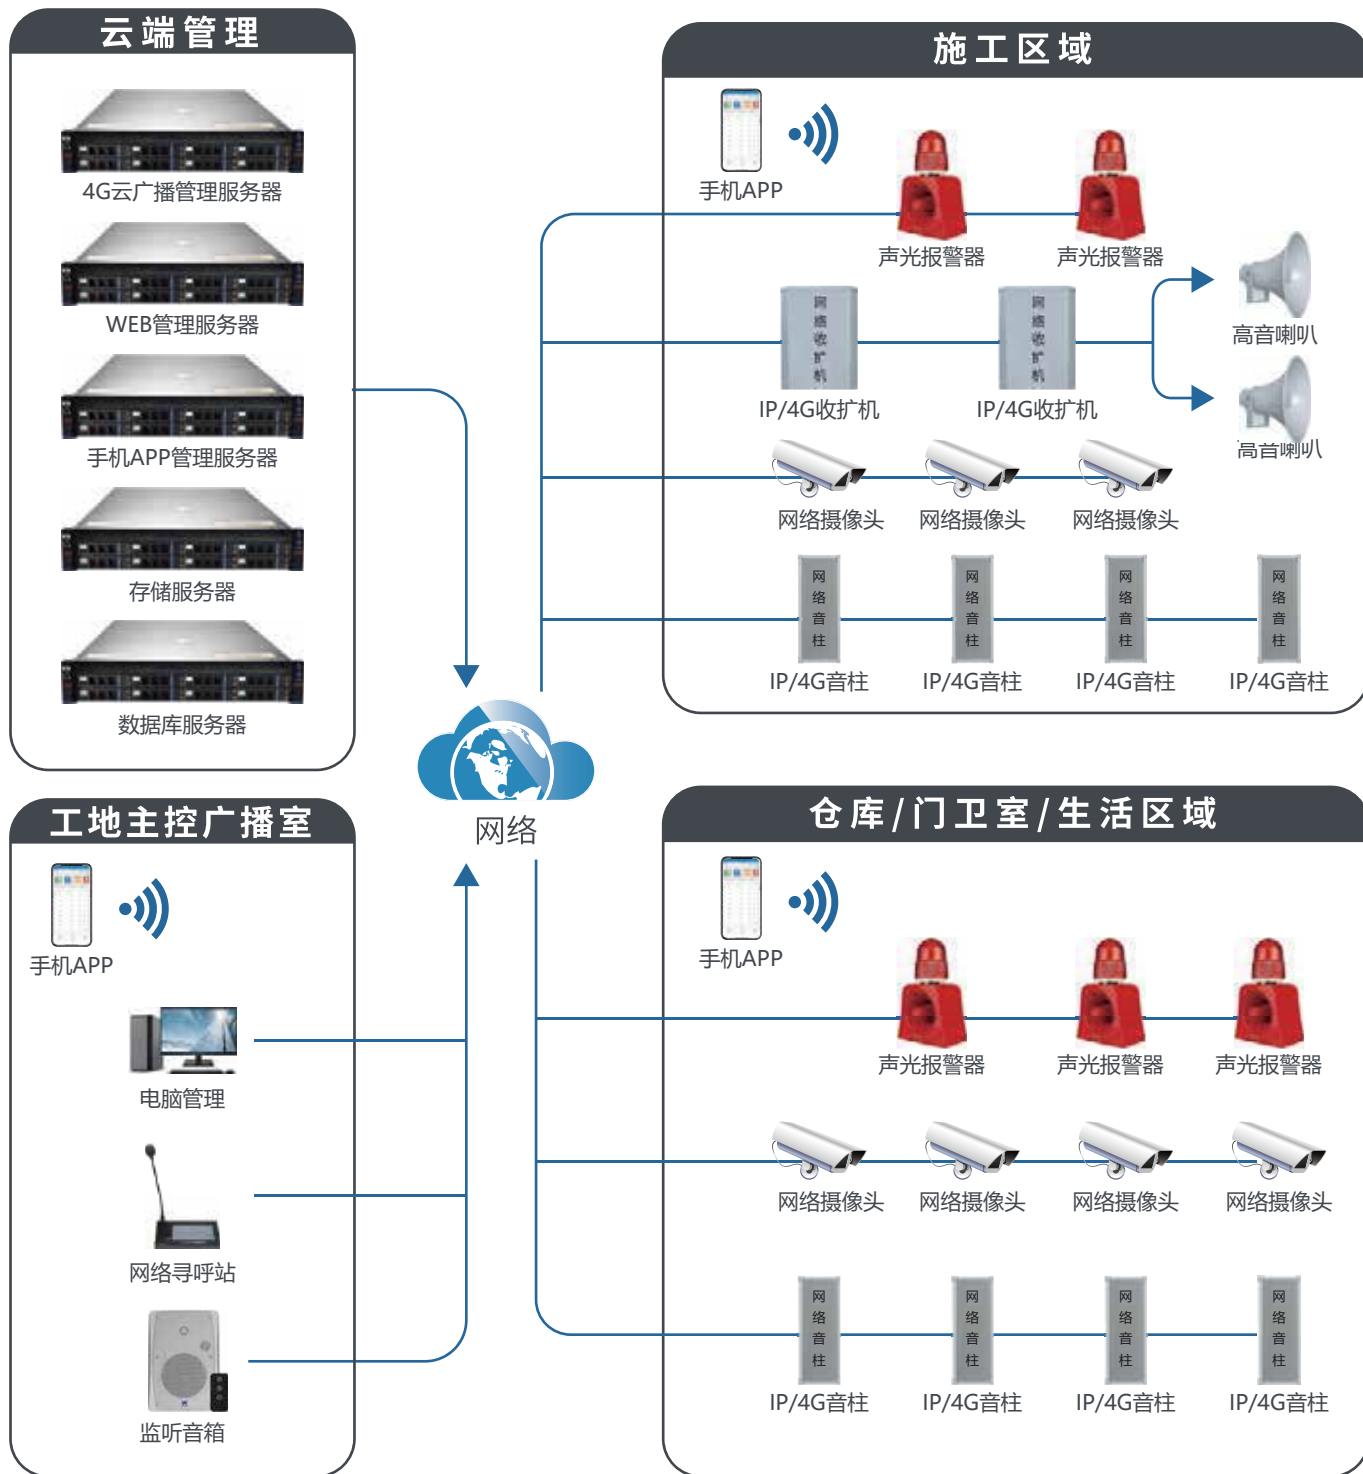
云端管理

4G云广播管理服务器

WEB管理服务器

手机APP管理服务器

存储服务器

数据库服务器

施工区域

手机APP

声光报警器

声光报警器

网络收扩机

网络收扩机

IP/4G收扩机

IP/4G收扩机

高音喇叭

高音喇叭

网络摄像头

网络摄像头

网络摄像头

网络音柱

网络音柱

网络音柱

网络音柱

IP/4G音柱

IP/4G音柱

IP/4G音柱

IP/4G音柱

网络

工地主控广播室

手机APP

电脑管理

网络寻呼站

监听音箱

仓库/门卫室/生活区域

手机APP

声光报警器

声光报警器

声光报警器

网络摄像头

网络摄像头

网络摄像头

网络摄像头

网络音柱

网络音柱

网络音柱

网络音柱

IP/4G音柱

IP/4G音柱

IP/4G音柱

IP/4G音柱